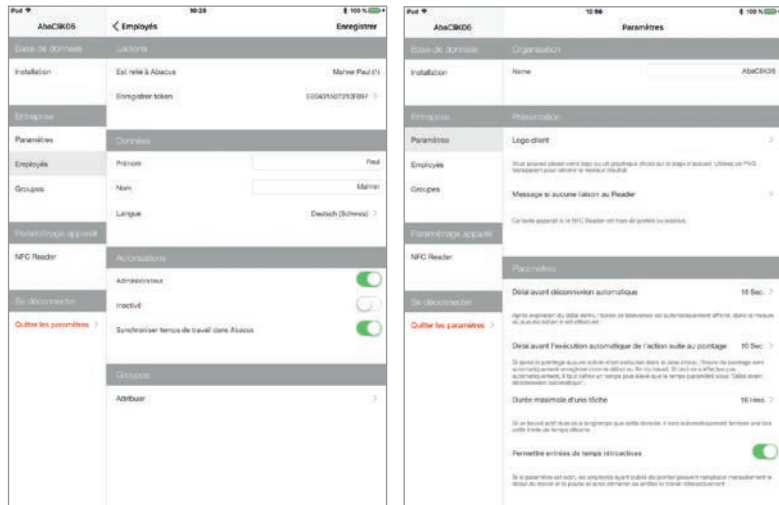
iPad
AbaCIK06
Base de données
Installation
Entreprise
Paramètres
Employés
Groupes
Paramétrage appareil
NFC Reader
Se déconnecter
Quitter les paramètres

10:28
< Employés
Enregistrer
Liaisons
Est relié à Abacus
Mahrer Paul (1)
Enregistrer token
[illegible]
Données
Prénom
Paul
Nom
Mahrer
Langue
Deutsch (Schweiz)
Autorisations
Administrateur
Inactivé
Synchroniser temps de travail dans Abacus
Groupes
Attribuer

iPad
AbaCIK06
Base de données
Installation
Entreprise
Paramètres
Employés
Groupes
Paramétrage appareil
NFC Reader
Se déconnecter
Quitter les paramètres

10:56
Paramètres
Organisation
Name
AbaCIK06
Présentation
Logo client
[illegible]
Message si aucune liaison au Reader
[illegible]
Paramètres
Délai avant déconnexion automatique
10 Sec.
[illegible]
Délai avant l'exécution automatique de l'action suite au pointage
10 Sec.
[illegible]
Durée maximale d'une tâche
16 Hres
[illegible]
Permettre entrées de temps rétroactives
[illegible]